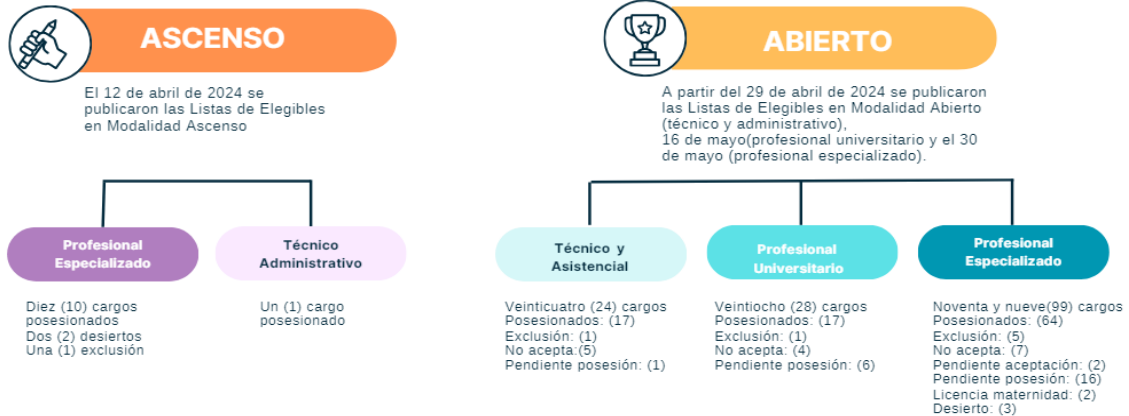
ASCENSO

El 12 de abril de 2024 se publicaron las Listas de Elegibles en Modalidad Ascenso

Profesional Especializado

Diez (10) cargos posesionados
Dos (2) desiertos
Una (1) exclusión

Técnico Administrativo

Un (1) cargo posesionado

ABIERTO

A partir del 29 de abril de 2024 se publicaron las Listas de Elegibles en Modalidad Abierto (técnico y administrativo),
16 de mayo(profesional universitario y el 30 de mayo (profesional especializado).

Técnico y Asistencial

Veinticuatro (24) cargos
Posesionados: (17)
Exclusión: (1)
No acepta:(5)
Pendiente posesión: (1)

Profesional Universitario

Veintiocho (28) cargos
Posesionados: (17)
Exclusión: (1)
No acepta: (4)
Pendiente posesión: (6)

Profesional Especializado

Noventa y nueve(99) cargos
Posesionados: (64)
Exclusión: (5)
No acepta: (7)
Pendiente aceptación: (2)
Pendiente posesión: (16)
Licencia maternidad: (2)
Desierto: (3)